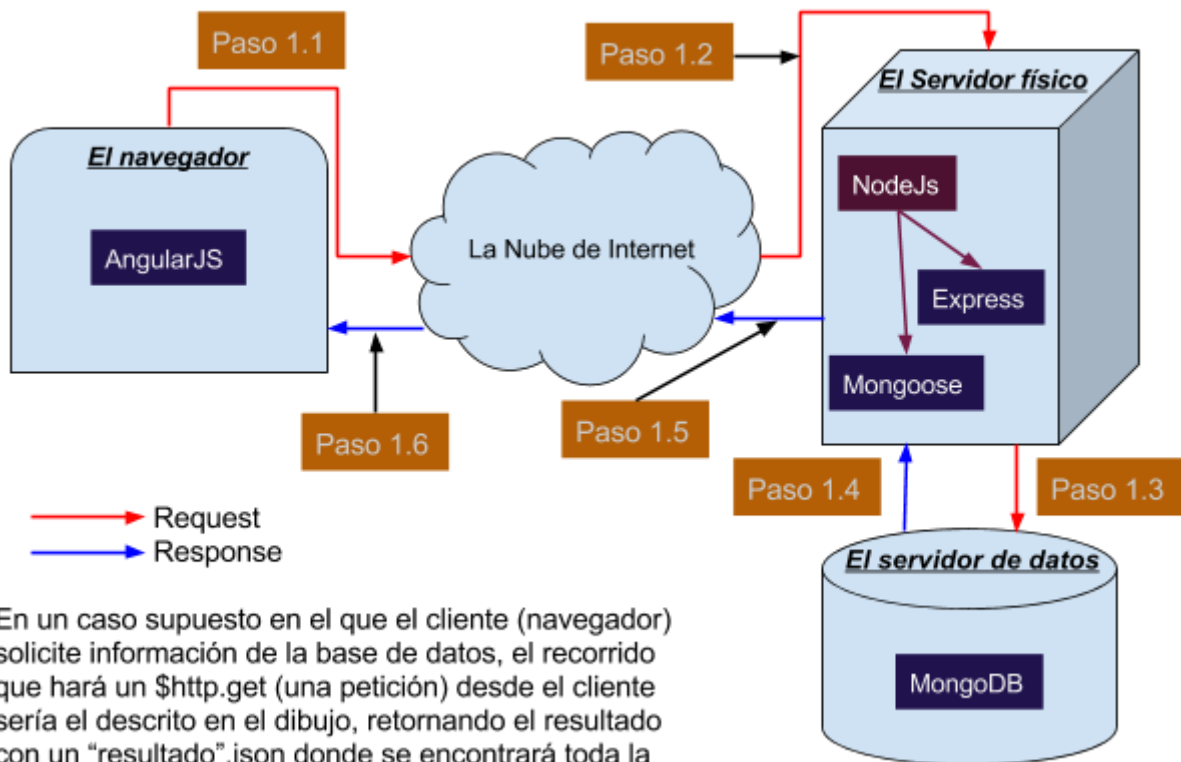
Paso 1.1

Paso 1.2

El Servidor físico

El navegador

AngularJS

La Nube de Internet

NodeJs

Express

Mongoose

Paso 1.6

Paso 1.5

Paso 1.4

Paso 1.3

Request

Response

El servidor de datos

MongoDB

En un caso supuesto en el que el cliente (navegador) solicite información de la base de datos, el recorrido que hará un $http.get (una petición) desde el cliente sería el descrito en el dibujo, retornando el resultado con un "resultado".json donde se encontrará toda la